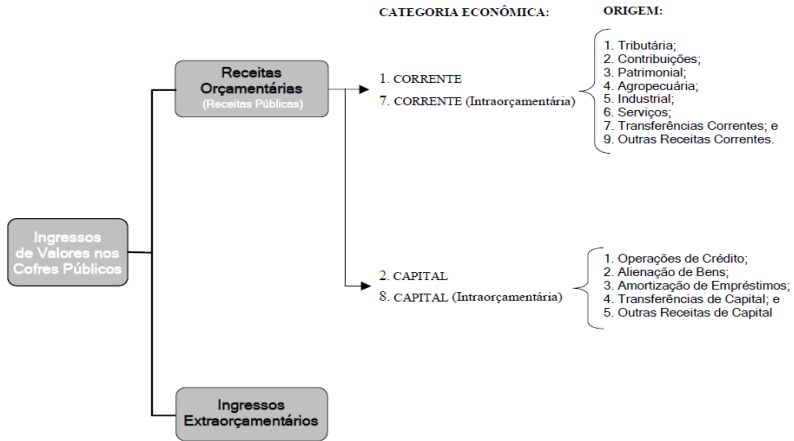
CATEGORIA ECONÔMICA:

ORIGEM:

Ingressos de Valores nos Cofres Públicos

Receitas Orçamentárias
(Receitas Públicas)

1. CORRENTE
7. CORRENTE (Intraorçamentária)

1. Tributária;
2. Contribuições;
3. Patrimonial;
4. Agropecuária;
5. Industrial;
6. Serviços;
7. Transferências Correntes; e
9. Outras Receitas Correntes.

2. CAPITAL
8. CAPITAL (Intraorçamentária)

1. Operações de Crédito;
2. Alienação de Bens;
3. Amortização de Empréstimos;
4. Transferências de Capital; e
5. Outras Receitas de Capital

Ingressos Extraorçamentários